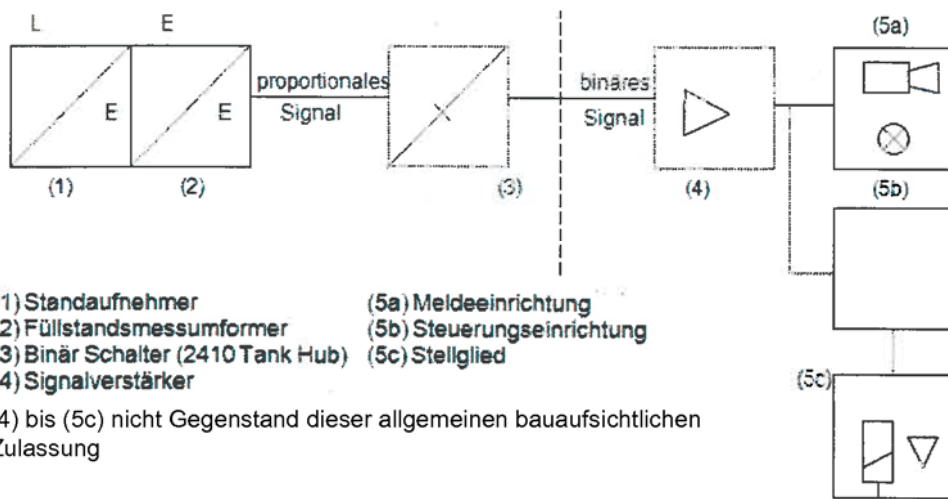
L E

E E

(1) (2)

proportionales Signal

(3)

binäres Signal

(4)

(5a)

(5b)

(5c)

1) Standaufnehmer
2) Füllstandsmessumformer
3) Binär Schalter (2410 Tank Hub)
4) Signalverstärker

(5a) Meldeeinrichtung
(5b) Steuerungseinrichtung
(5c) Stellglied

4) bis (5c) nicht Gegenstand dieser allgemeinen bauaufsichtlichen Zulassung